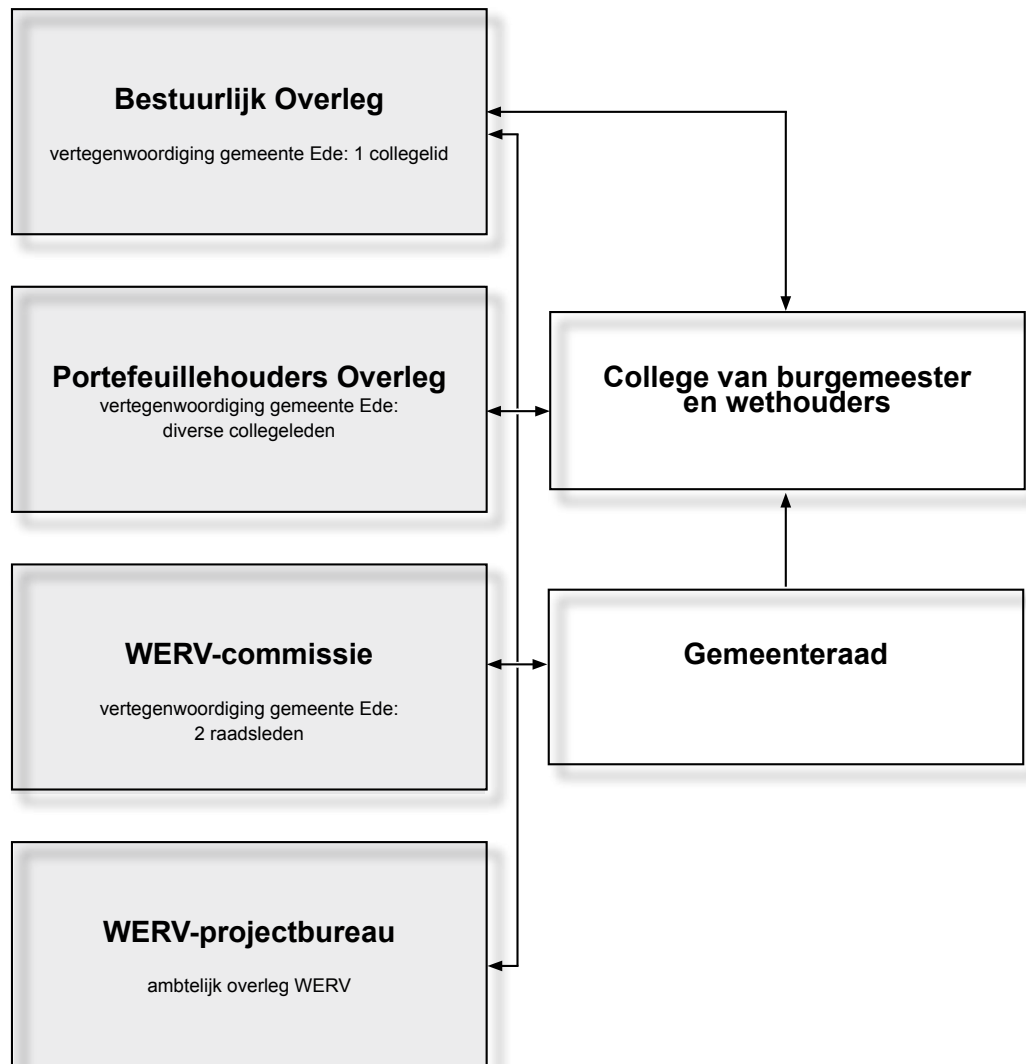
Bestuurlijk Overleg

vertegenwoordiging gemeente Ede: 1 collegelid

Portefeuillehouders Overleg

vertegenwoordiging gemeente Ede: diverse collegeleden

WERV-commissie

vertegenwoordiging gemeente Ede: 2 raadsleden

WERV-projectbureau

ambtelijk overleg WERV

College van burgemeester en wethouders

Gemeenteraad